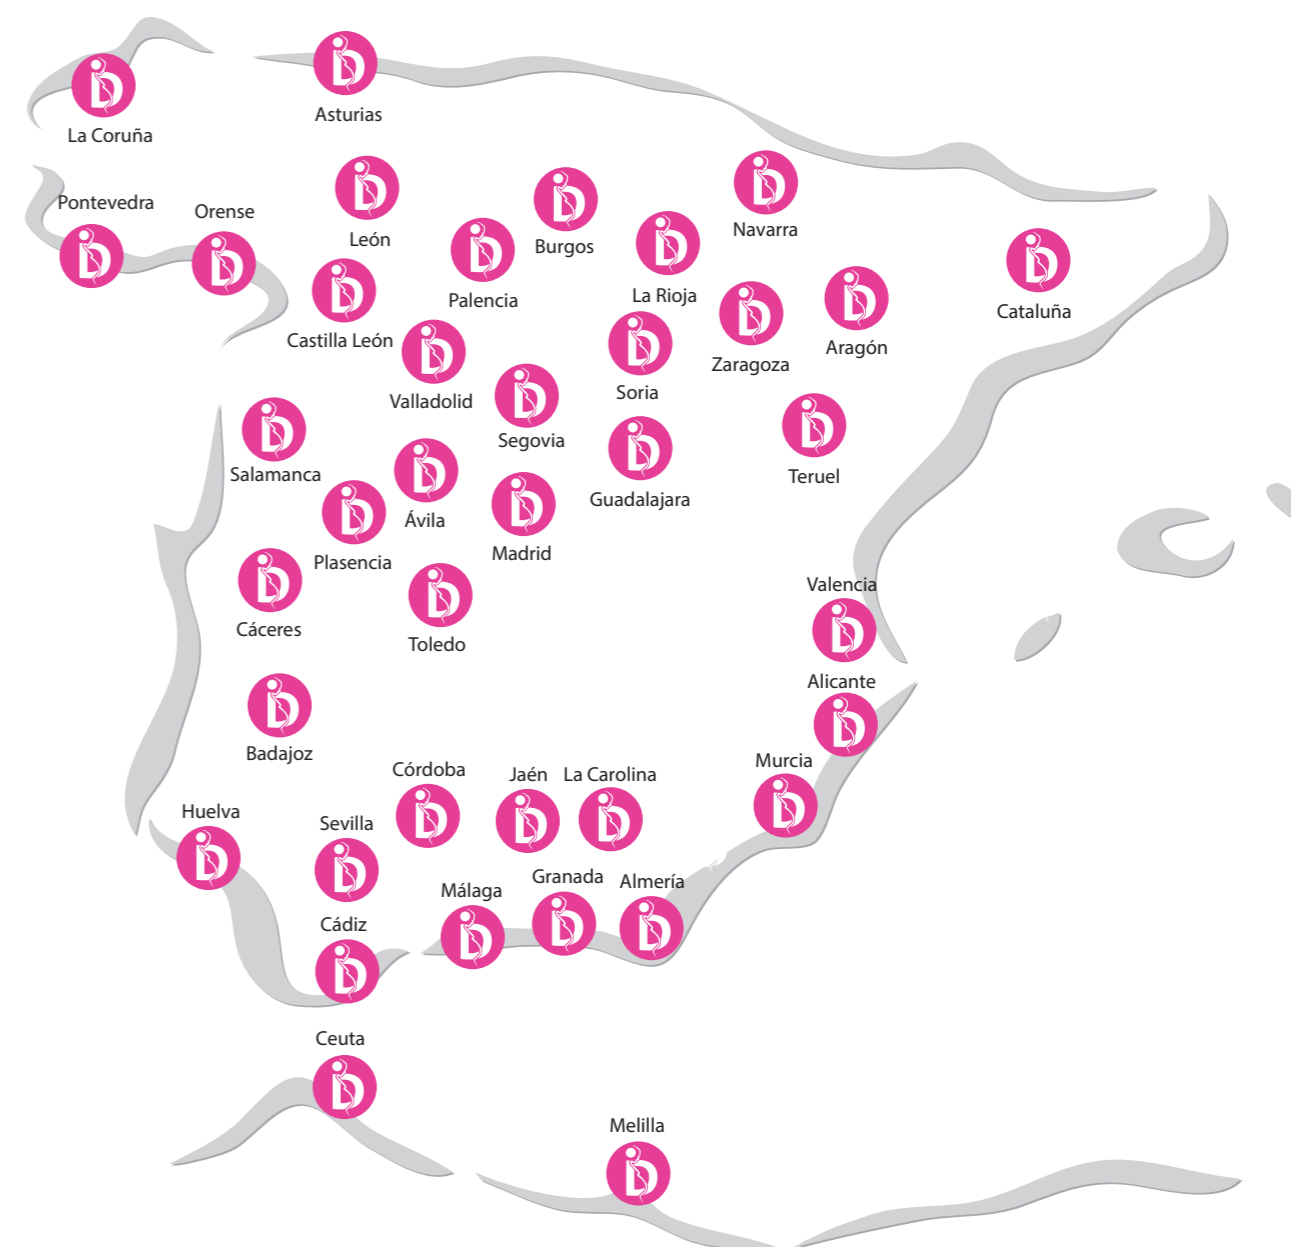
La Coruña
Asturias
Pontevedra
Orense
León
Burgos
Navarra
Palencia
La Rioja
Cataluña
Castilla León
Zaragoza
Aragón
Valladolid
Soria
Segovia
Salamanca
Teruel
Guadalajara
Ávila
Plasencia
Madrid
Valencia
Cáceres
Toledo
Alicante
Badajoz
Murcia
Córdoba
Jaén
La Carolina
Huelva
Sevilla
Granada
Almería
Málaga
Cádiz
Ceuta
Melilla